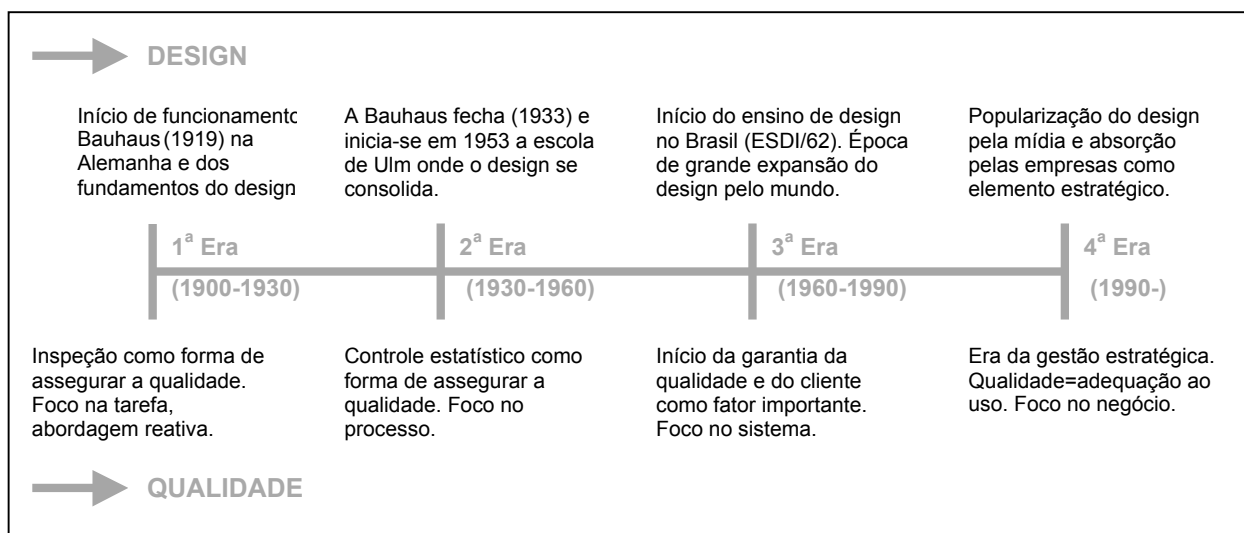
DESIGN

Início de funcionamento Bauhaus (1919) na Alemanha e dos fundamentos do design

A Bauhaus fecha (1933) e inicia-se em 1953 a escola de Ulm onde o design se consolida.

Início do ensino de design no Brasil (ESDI/62). Época de grande expansão do design pelo mundo.

Popularização do design pela mídia e absorção pelas empresas como elemento estratégico.

$1^a$ Era (1900-1930)

$2^a$ Era (1930-1960)

$3^a$ Era (1960-1990)

$4^a$ Era (1990-)

Inspeção como forma de assegurar a qualidade. Foco na tarefa, abordagem reativa.

Controle estatístico como forma de assegurar a qualidade. Foco no processo.

Início da garantia da qualidade e do cliente como fator importante. Foco no sistema.

Era da gestão estratégica. Qualidade=adequação ao uso. Foco no negócio.

QUALIDADE